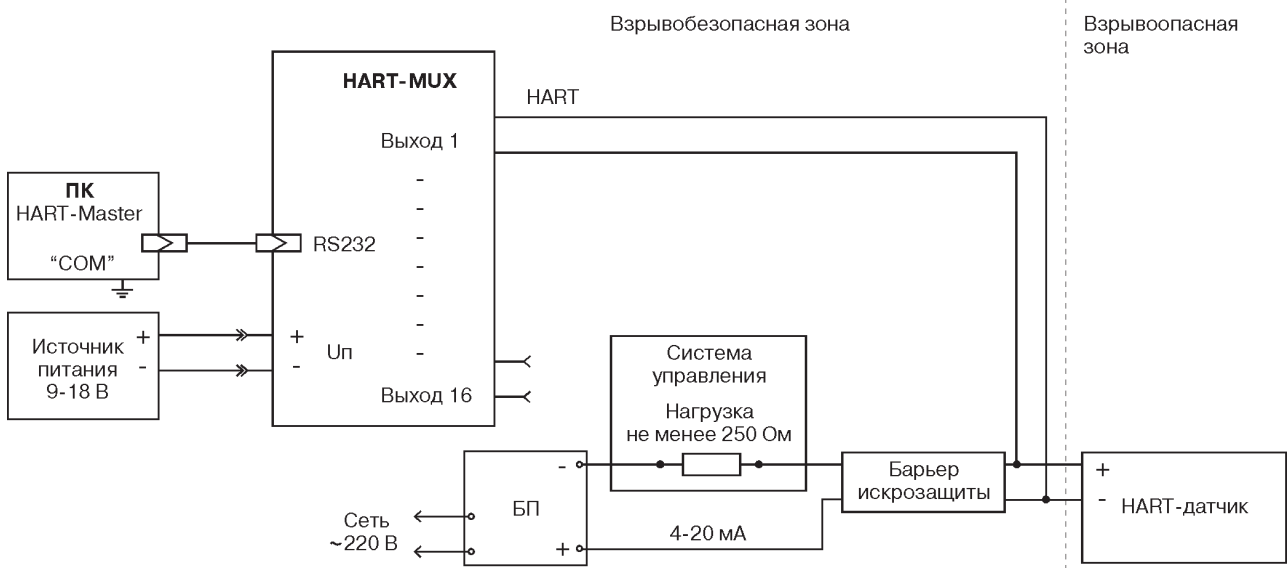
Взрывобезопасная зона

Взрывоопасная зона

HART-MUX

HART

Выход 1

ПК
HART-Master
"COM"

RS232

-
-
-
-
-
-
-

Источник питания 9-18 В

+
-

+
-

Uп

Выход 16

Система управления

Нагрузка не менее 250 Ом

-

БП

+

Сеть ~220 В

4-20 мА

Барьер искрозащиты

+
-

HART-датчик